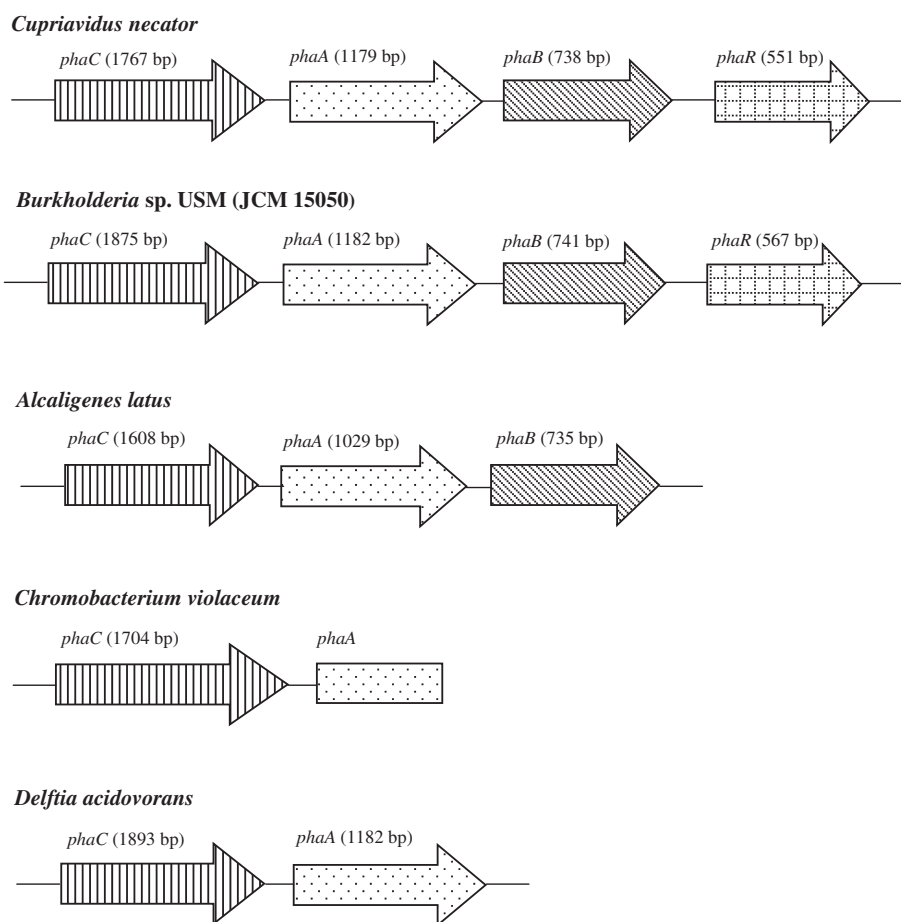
Cupriavidus necator

phaC (1767 bp) phaA (1179 bp) phaB (738 bp) phaR (551 bp)

Burkholderia sp. USM (JCM 15050)

phaC (1875 bp) phaA (1182 bp) phaB (741 bp) phaR (567 bp)

Alcaligenes latus

phaC (1608 bp) phaA (1029 bp) phaB (735 bp)

Chromobacterium violaceum

phaC (1704 bp) phaA

Delftia acidovorans

phaC (1893 bp) phaA (1182 bp)